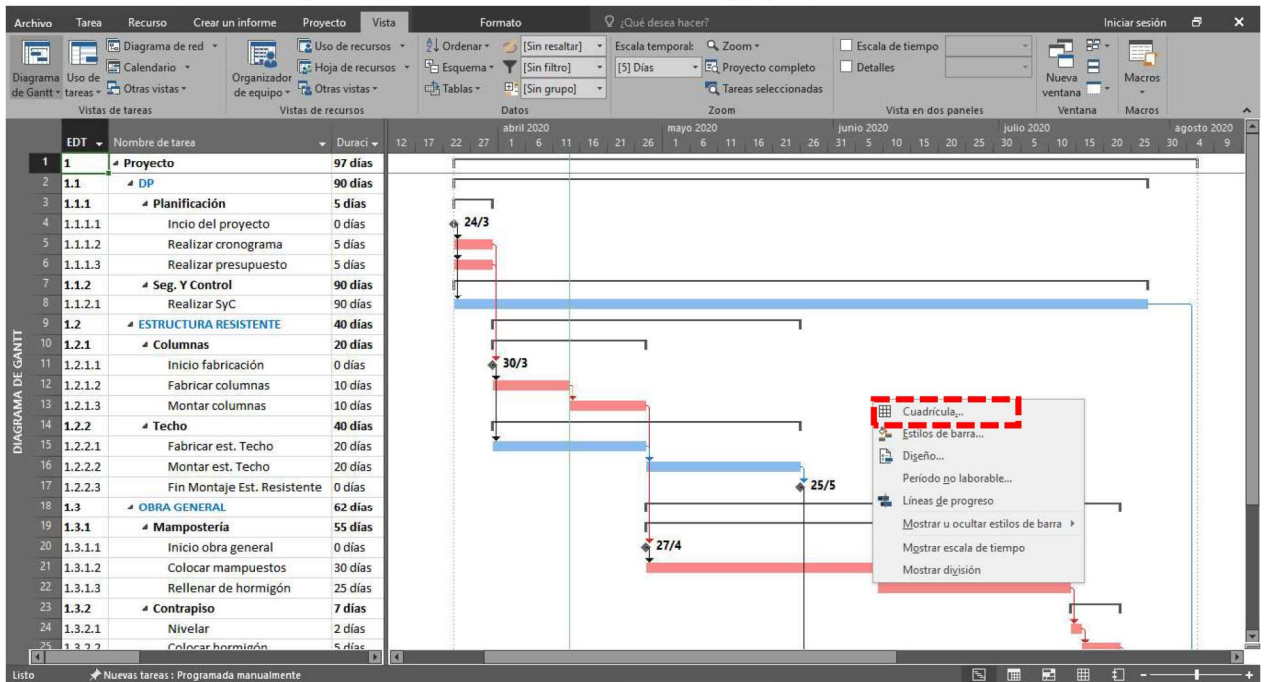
Archivo Tarea Recurso Crear un informe Proyecto Vista Formato ¿Qué desea hacer? Iniciar sesión

Diagrama de Gantt Uso de tareas Diagrama de red Calendario Otras vistas Vistas de tareas
Organizador de equipo Uso de recursos Hoja de recursos Otras vistas Vistas de recursos
Ordenar Esquema Tablas [Sin resaltar] [Sin filtro] [Sin grupo] Datos
Escala temporal: [5] Días Zoom Proyecto completo Tareas seleccionadas Zoom
Escala de tiempo Detalles Vista en dos paneles
Nueva ventana Ventana
Macros Macros

DIAGRAMA DE GANTT

| | EDT | Nombre de tarea | Duración |
|---|---|---|---|
| 1 | 1 | Proyecto | 97 días |
| 2 | 1.1 | DP | 90 días |
| 3 | 1.1.1 | Planificación | 5 días |
| 4 | 1.1.1.1 | Incio del proyecto | 0 días |
| 5 | 1.1.1.2 | Realizar cronograma | 5 días |
| 6 | 1.1.1.3 | Realizar presupuesto | 5 días |
| 7 | 1.1.2 | Seg. Y Control | 90 días |
| 8 | 1.1.2.1 | Realizar SyC | 90 días |
| 9 | 1.2 | ESTRUCTURA RESISTENTE | 40 días |
| 10 | 1.2.1 | Columnas | 20 días |
| 11 | 1.2.1.1 | Inicio fabricación | 0 días |
| 12 | 1.2.1.2 | Fabricar columnas | 10 días |
| 13 | 1.2.1.3 | Montar columnas | 10 días |
| 14 | 1.2.2 | Techo | 40 días |
| 15 | 1.2.2.1 | Fabricar est. Techo | 20 días |
| 16 | 1.2.2.2 | Montar est. Techo | 20 días |
| 17 | 1.2.2.3 | Fin Montaje Est. Resistente | 0 días |
| 18 | 1.3 | OBRA GENERAL | 62 días |
| 19 | 1.3.1 | Mampostería | 55 días |
| 20 | 1.3.1.1 | Inicio obra general | 0 días |
| 21 | 1.3.1.2 | Colocar mampuestos | 30 días |
| 22 | 1.3.1.3 | Rellenar de hormigón | 25 días |
| 23 | 1.3.2 | Contrapiso | 7 días |
| 24 | 1.3.2.1 | Nivelar | 2 días |
| 25 | 1.3.2.2 | Colocar hormigón | 5 días |

abril 2020 mayo 2020 junio 2020 julio 2020 agosto 2020
12 17 22 27 1 6 11 16 21 26 1 6 11 16 21 26 31 5 10 15 20 25 30 5 10 15 20 25 30 4 9

24/3
30/3
25/5
27/4

Cuadrícula...
Estilos de barra...
Diseño...
Período no laborable...
Líneas de progreso
Mostrar u ocultar estilos de barra
Mostrar escala de tiempo
Mostrar división

Listo Nuevas tareas : Programada manualmente